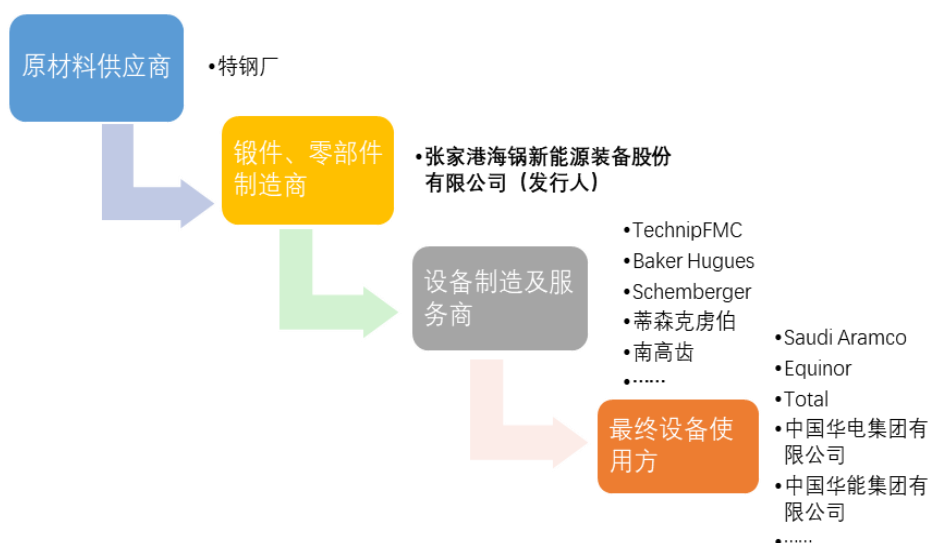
原材料供应商

•特钢厂

锻件、零部件制造商

•张家港海锅新能源装备股份有限公司（发行人）

设备制造及服务商

•TechnipFMC
•Baker Hugues
•Schemberger
•蒂森克虏伯
•南高齿
•……

最终设备使用方

•Saudi Aramco
•Equinor
•Total
•中国华电集团有限公司
•中国华能集团有限公司
•……